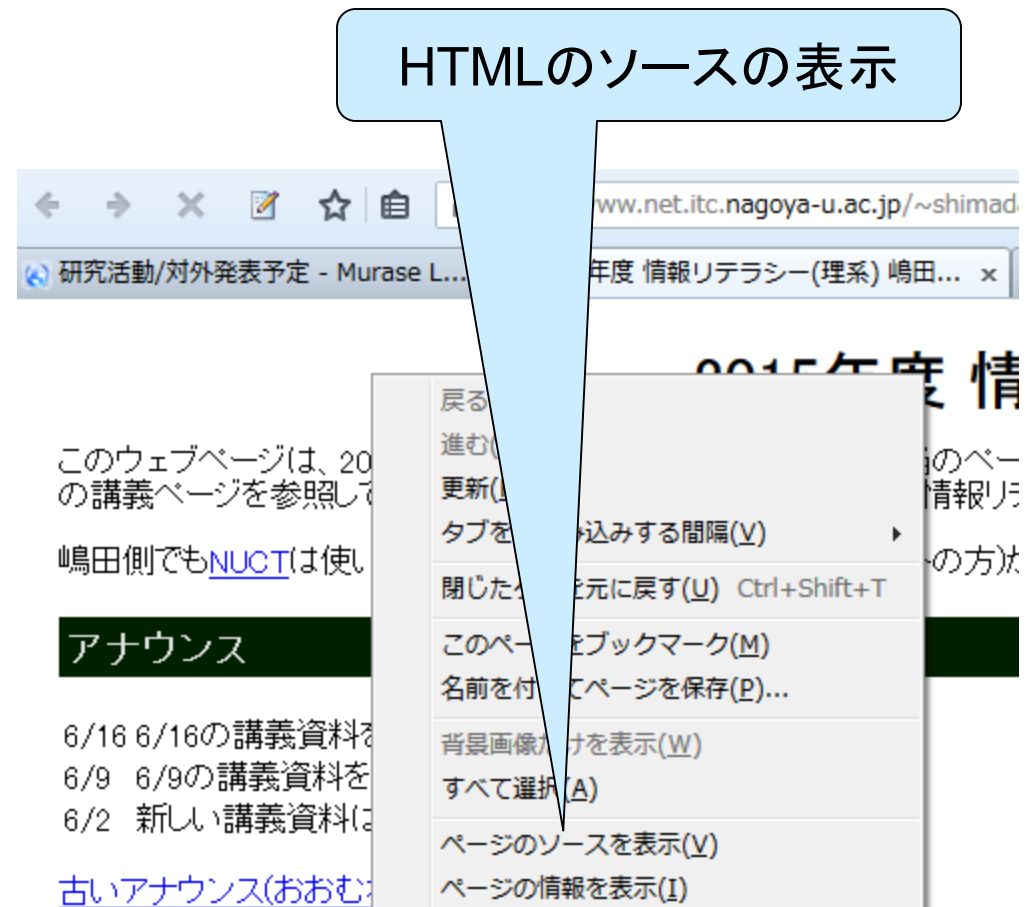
HTMLのソースの表示

www.net.itc.nagoya-u.ac.jp/~shimad

研究活動/対外発表予定 - Murase L...

年度 情報リテラシー(理系) 嶋田... ×

2015年度 情

このウェブページは、20 のペー の講義ページを参照して 情報リテ

嶋田側でもNUCTは使い の方)が

アナウンス

6/16 6/16の講義資料を
6/9 6/9の講義資料を
6/2 新しい講義資料は

古いアナウンス(おおむ

戻る
進む
更新
タブを 込みする間隔(V)
閉じた を元に戻す(U) Ctrl+Shift+T
このペー をブックマーク(M)
名前を付 てページを保存(P)...
背景画像 けを表示(W)
すべて選択(A)
ページのソースを表示(V)
ページの情報を表示(I)